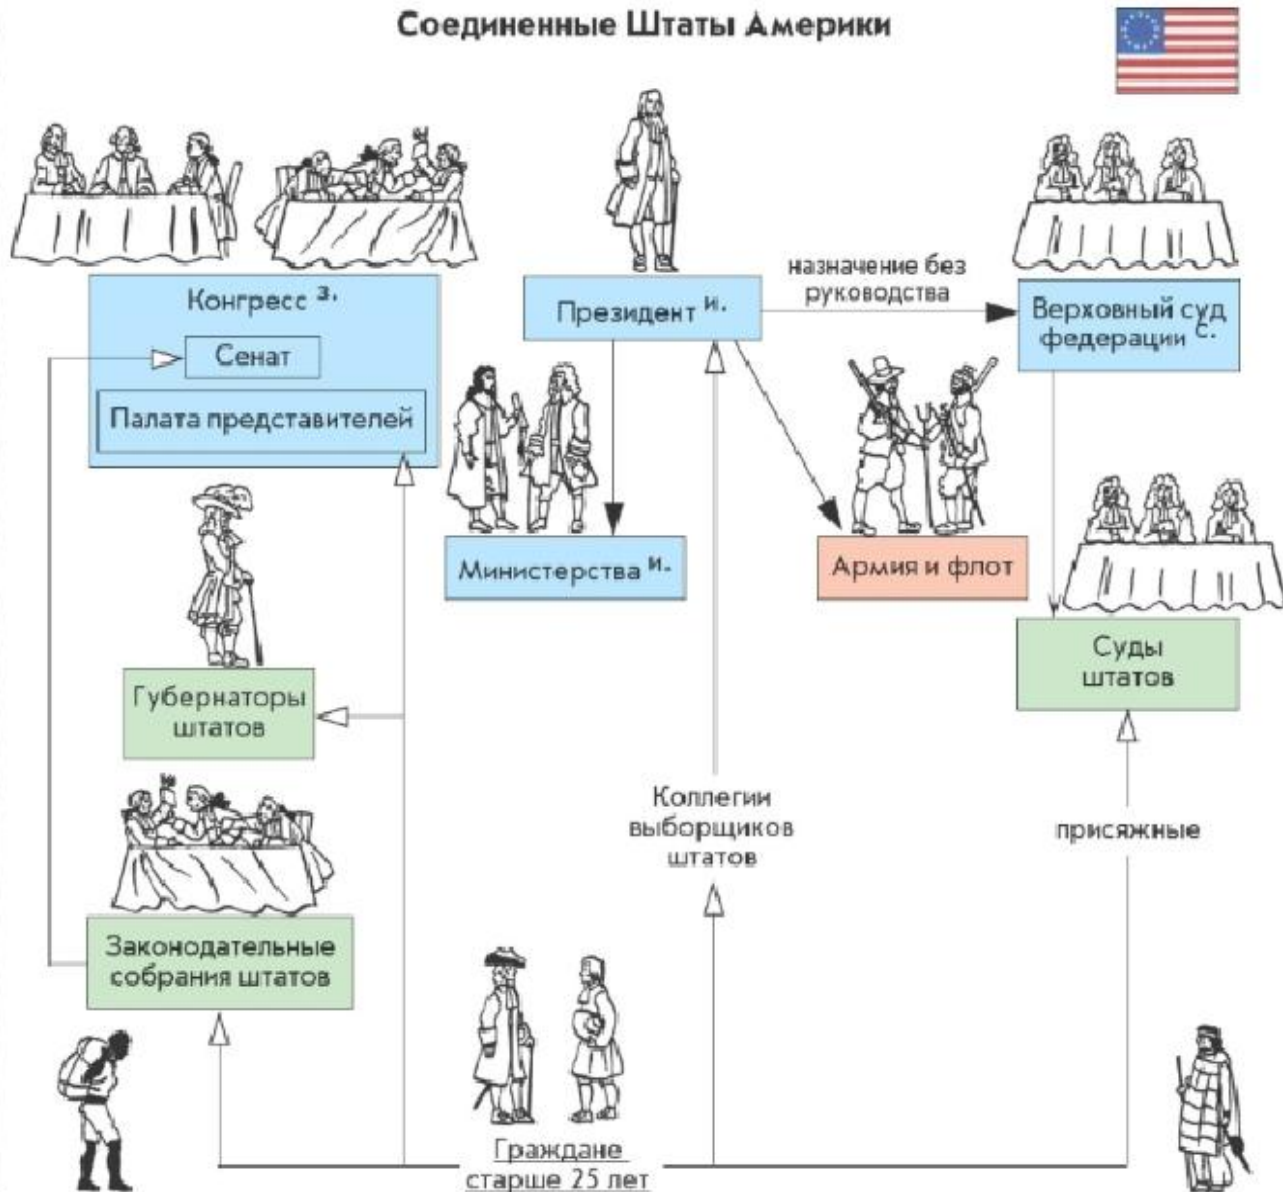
Соединенные Штаты Америки

Конгресс з.

Сенат

Палата представителей

Президент и.

назначение без руководства

Верховный суд федерации с.

Министерства и.

Армия и флот

Губернаторы штатов

Суды штатов

Коллегии выборщиков штатов

присяжные

Законодательные собрания штатов

Граждане старше 25 лет